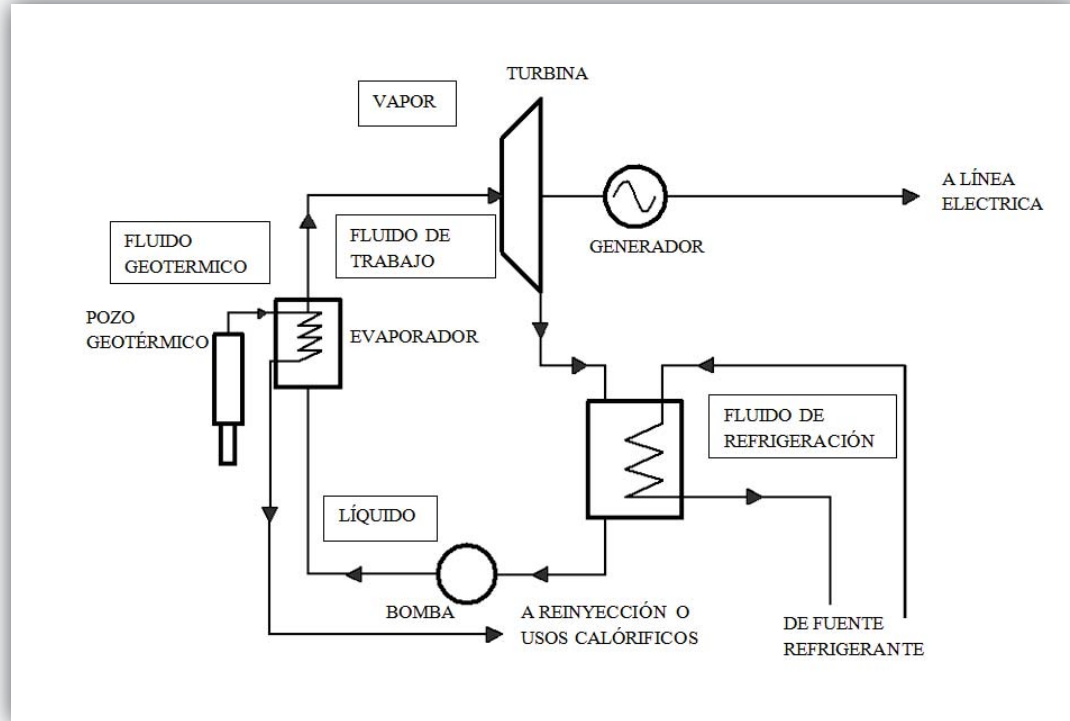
TURBINA

VAPOR

A LÍNEA ELECTRICA

FLUIDO GEOTERMICO

FLUIDO DE TRABAJO

GENERADOR

POZO GEOTÉRMICO

EVAPORADOR

FLUIDO DE REFRIGERACIÓN

LÍQUIDO

BOMBA

A REINYECCIÓN O USOS CALÓRIFICOS

DE FUENTE REFRIGERANTE